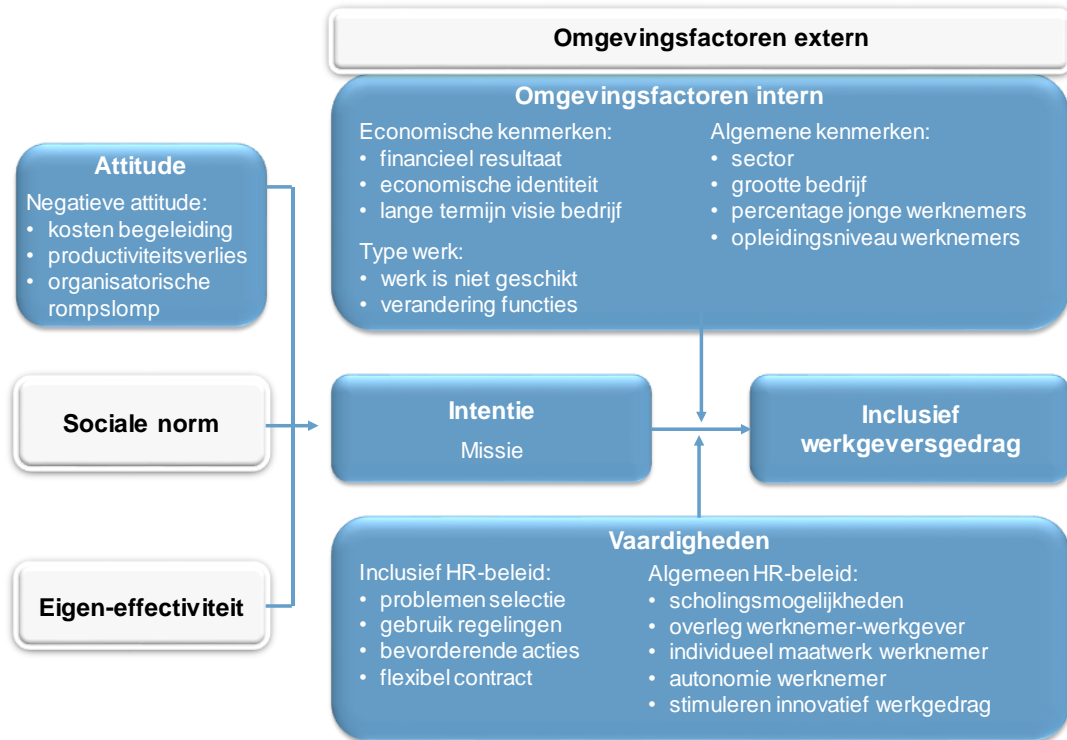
Omgevingsfactoren extern

Omgevingsfactoren intern

Economische kenmerken:
• financieel resultaat
• economische identiteit
• lange termijn visie bedrijf

Type werk:
• werk is niet geschikt
• verandering functies

Algemene kenmerken:
• sector
• grootte bedrijf
• percentage jonge werknemers
• opleidingsniveau werknemers

Attitude

Negatieve attitude:
• kosten begeleiding
• productiviteitsverlies
• organisatorische rompslomp

Sociale norm

Eigen-effectiviteit

Intentie

Missie

Inclusief werkgeversgedrag

Vaardigheden

Inclusief HR-beleid:
• problemen selectie
• gebruik regelingen
• bevorderende acties
• flexibel contract

Algemeen HR-beleid:
• scholingsmogelijkheden
• overleg werknemer-werkgever
• individueel maatwerk werknemer
• autonomie werknemer
• stimuleren innovatief werkgedrag